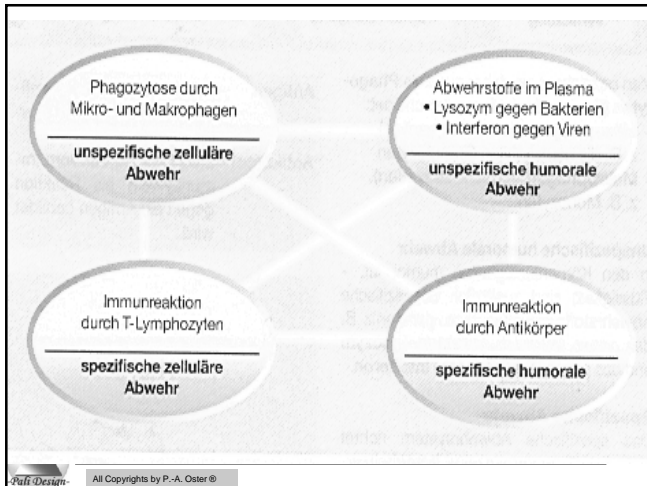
Phagozytose durch Mikro- und Makrophagen

unspezifische zelluläre Abwehr

Abwehrstoffe im Plasma
• Lysozym gegen Bakterien
• Interferon gegen Viren

unspezifische humorale Abwehr

Immunreaktion durch T-Lymphozyten

spezifische zelluläre Abwehr

Immunreaktion durch Antikörper

spezifische humorale Abwehr

Pali Design

All Copyrights by P.-A. Oster ®